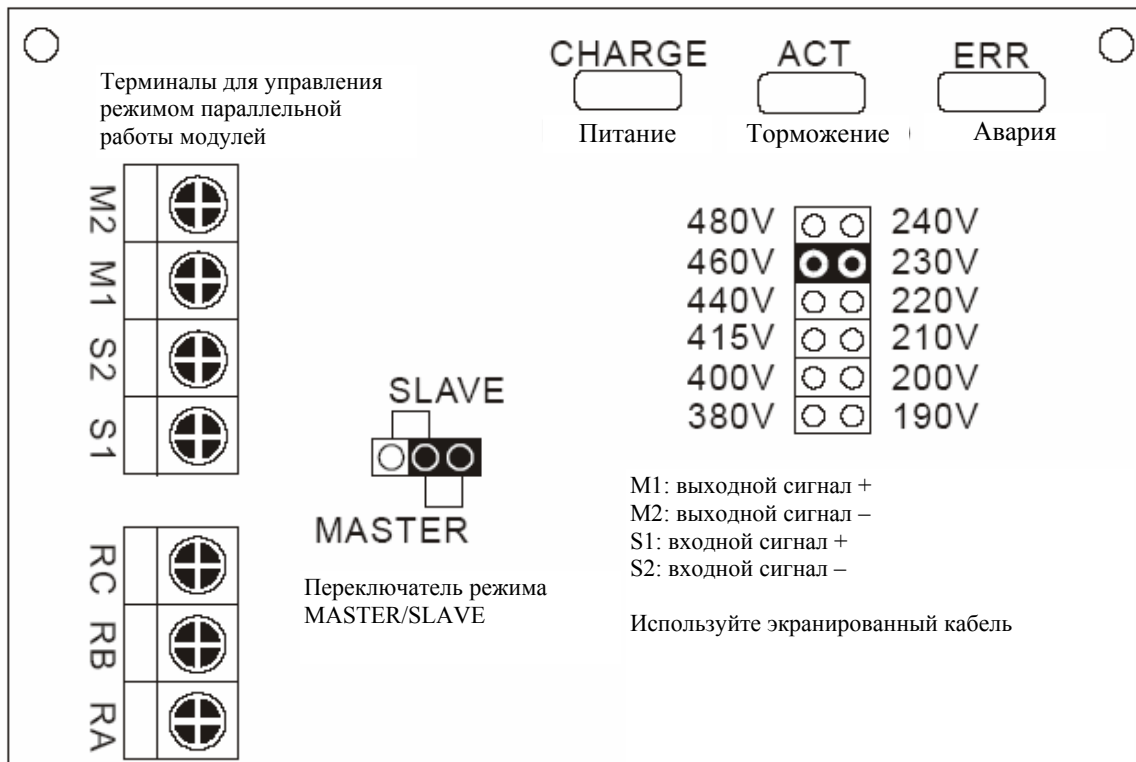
CHARGE
Питание

ACT
Торможение

ERR
Авария

Терминалы для управления режимом параллельной работы модулей

M2
M1
S2
S1

RC
RB
RA

SLAVE
MASTER

Переключатель режима MASTER/SLAVE

480V 240V
460V 230V
440V 220V
415V 210V
400V 200V
380V 190V

M1: выходной сигнал +
M2: выходной сигнал –
S1: входной сигнал +
S2: входной сигнал –

Используйте экранированный кабель